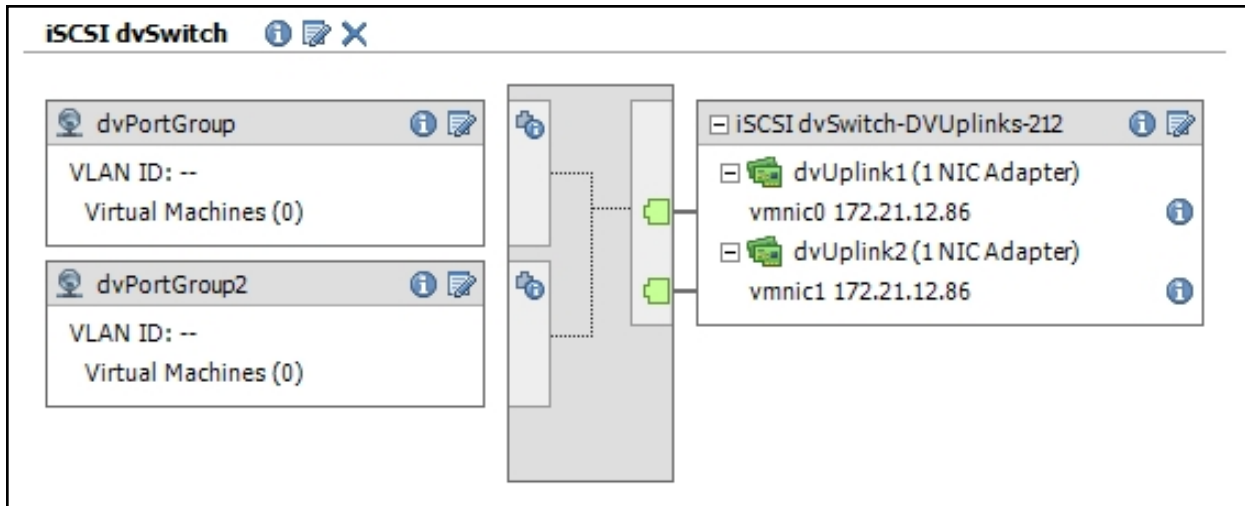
iSCSI dvSwitch

dvPortGroup
VLAN ID: --
Virtual Machines (0)

dvPortGroup2
VLAN ID: --
Virtual Machines (0)

iSCSI dvSwitch-DVUplinks-212
dvUplink1 (1 NIC Adapter)
vmnic0 172.21.12.86
dvUplink2 (1 NIC Adapter)
vmnic1 172.21.12.86